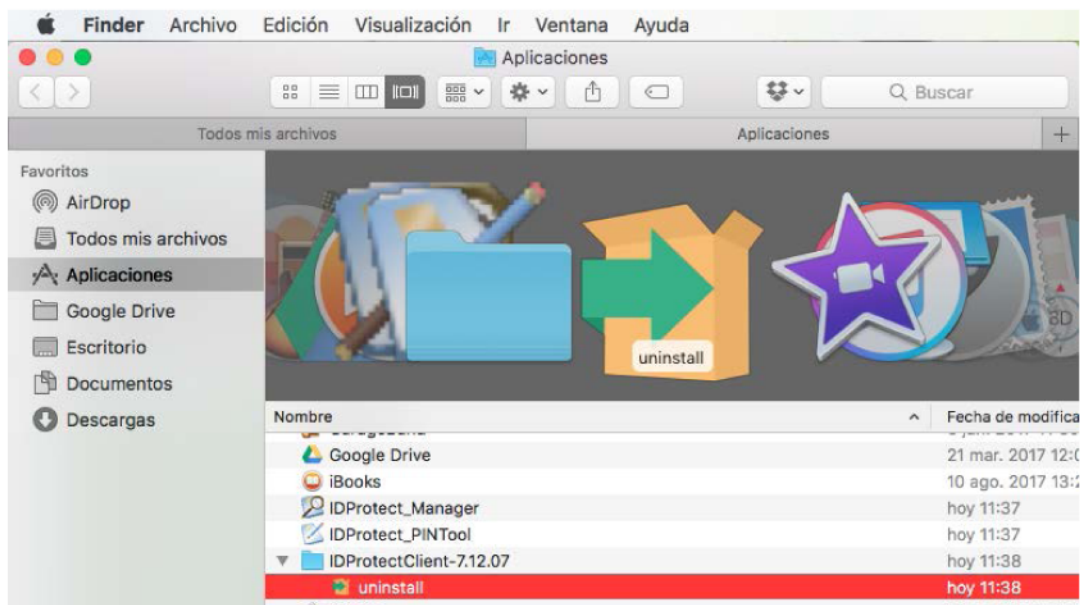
Finder Archivo Edición Visualización Ir Ventana Ayuda

Aplicaciones

Buscar

Todos mis archivos | Aplicaciones | +

Favoritos
AirDrop
Todos mis archivos
Aplicaciones
Google Drive
Escritorio
Documentos
Descargas

uninstall

| Nombre | Fecha de modifica |
|---|---|
| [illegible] | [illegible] |
| Google Drive | 21 mar. 2017 12:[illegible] |
| iBooks | 10 ago. 2017 13:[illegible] |
| IDProtect_Manager | hoy 11:37 |
| IDProtect_PINTool | hoy 11:37 |
| IDProtectClient-7.12.07 | hoy 11:38 |
| uninstall | hoy 11:38 |